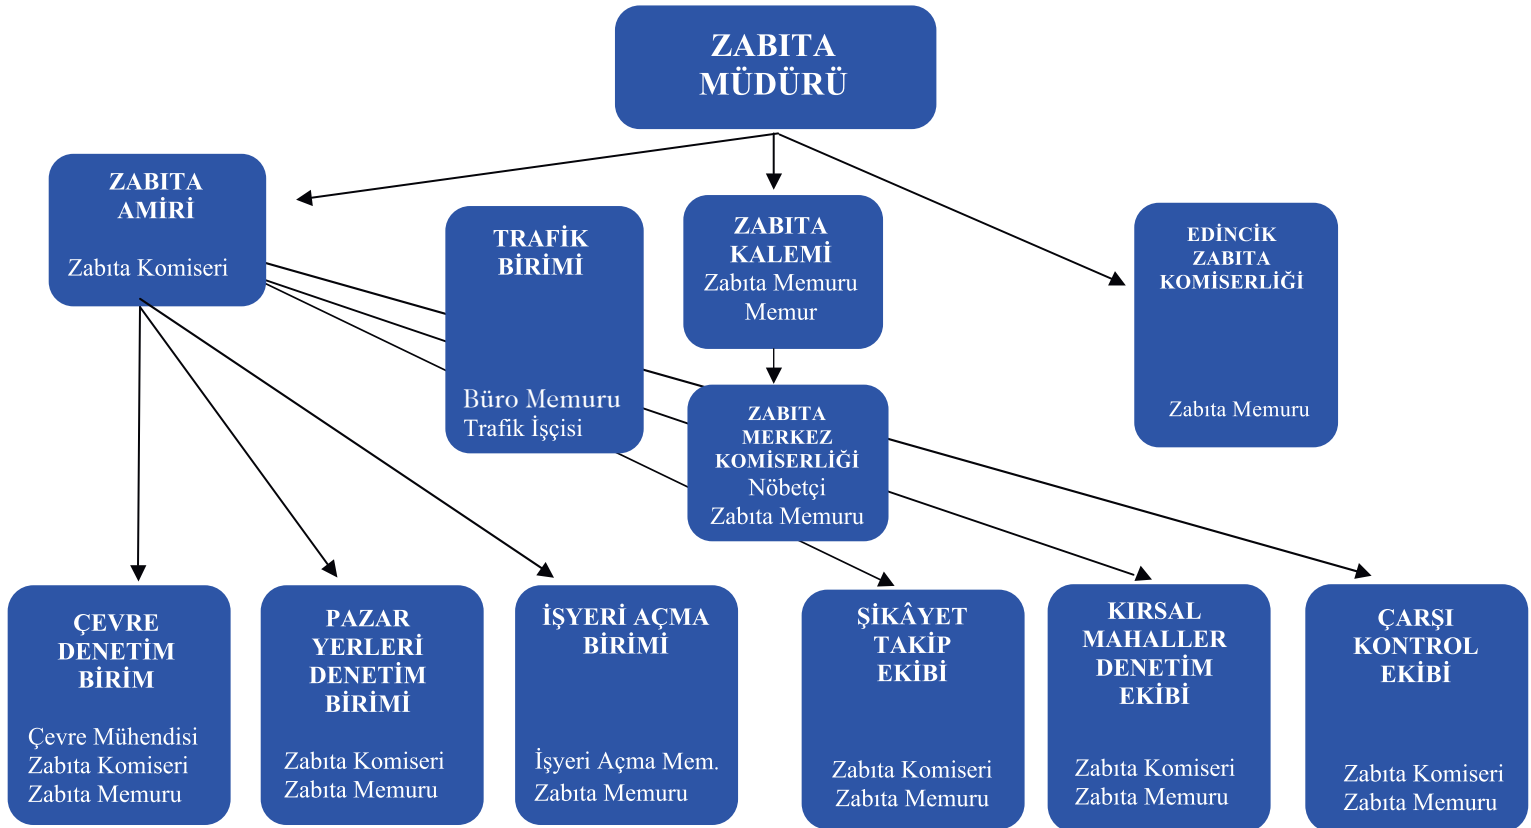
ZABITA MÜDÜRÜ

ZABITA AMİRİ

Zabıta Komiseri

TRAFİK BİRİMİ

Büro Memuru
Trafik İşçisi

ZABITA KALEMİ
Zabıta Memuru
Memur

EDİNCİK ZABITA KOMİSERLİĞİ

Zabıta Memuru

ZABITA MERKEZ KOMİSERLİĞİ
Nöbetçi
Zabıta Memuru

ÇEVRE DENETİM BİRİM

Çevre Mühendisi
Zabıta Komiseri
Zabıta Memuru

PAZAR YERLERİ DENETİM BİRİMİ

Zabıta Komiseri
Zabıta Memuru

İŞYERİ AÇMA BİRİMİ

İşyeri Açma Mem.
Zabıta Memuru

ŞİKÂYET TAKİP EKİBİ

Zabıta Komiseri
Zabıta Memuru

KIRSAL MAHALLER DENETİM EKİBİ

Zabıta Komiseri
Zabıta Memuru

ÇARŞI KONTROL EKİBİ

Zabıta Komiseri
Zabıta Memuru